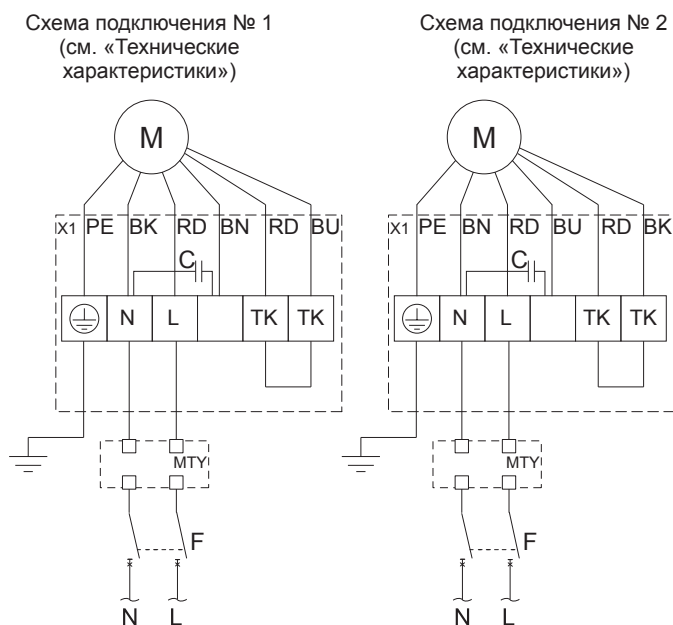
Схема подключения № 1
(см. «Технические характеристики»)

M

X1 PE BK RD BN RD BU

C

N L TK TK

MTY

F

N L

Схема подключения № 2
(см. «Технические характеристики»)

M

X1 PE BN RD BU RD BK

C

N L TK TK

MTY

F

N L